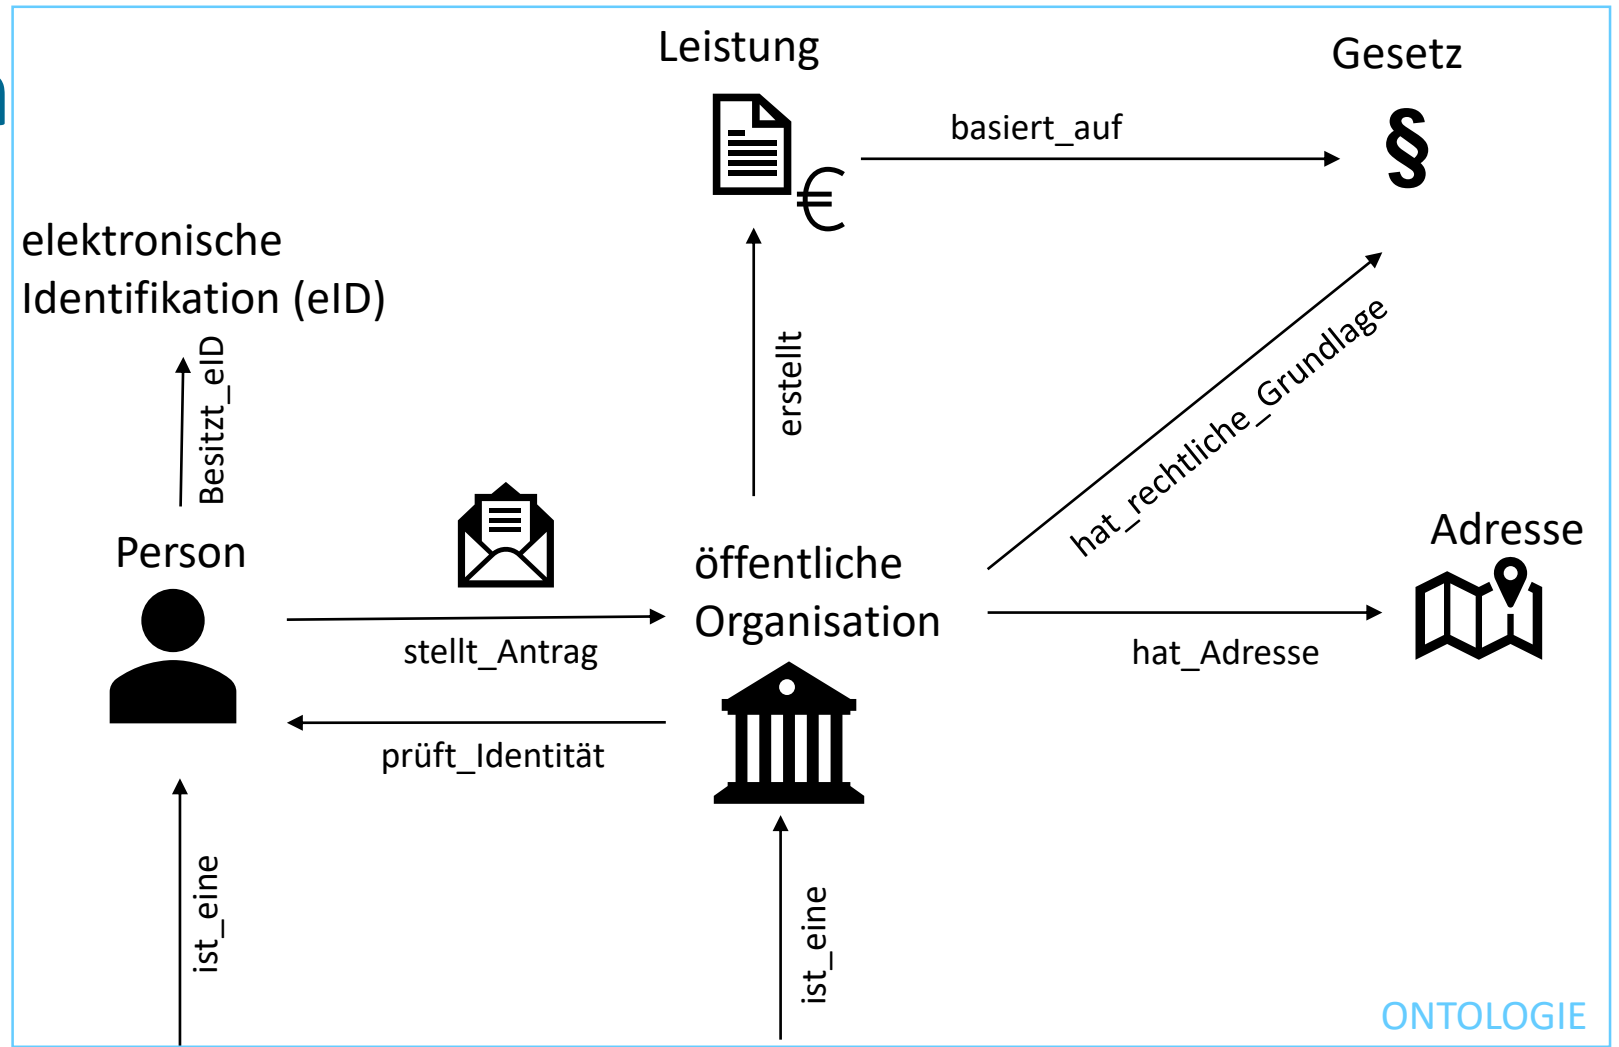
Leistung

Gesetz

basiert_auf

§

€

elektronische Identifikation (eID)

Besitzt_eID

erstellt

hat_rechtliche_Grundlage

Person

öffentliche Organisation

Adresse

stellt_Antrag

hat_Adresse

prüft_Identität

ist_eine

ist_eine

ONTOLOGIE